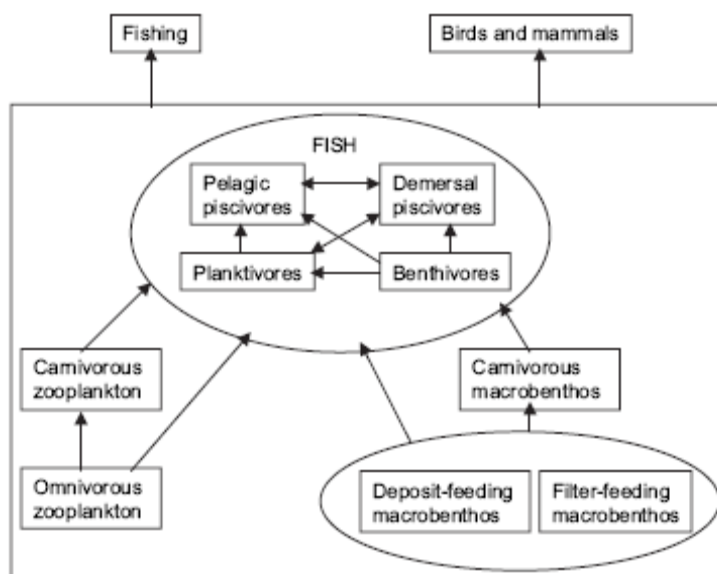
Fishing

Birds and mammals

FISH

Pelagic piscivores

Demersal piscivores

Planktivores

Benthivores

Carnivorous zooplankton

Carnivorous macrobenthos

Omnivorous zooplankton

Deposit-feeding macrobenthos

Filter-feeding macrobenthos